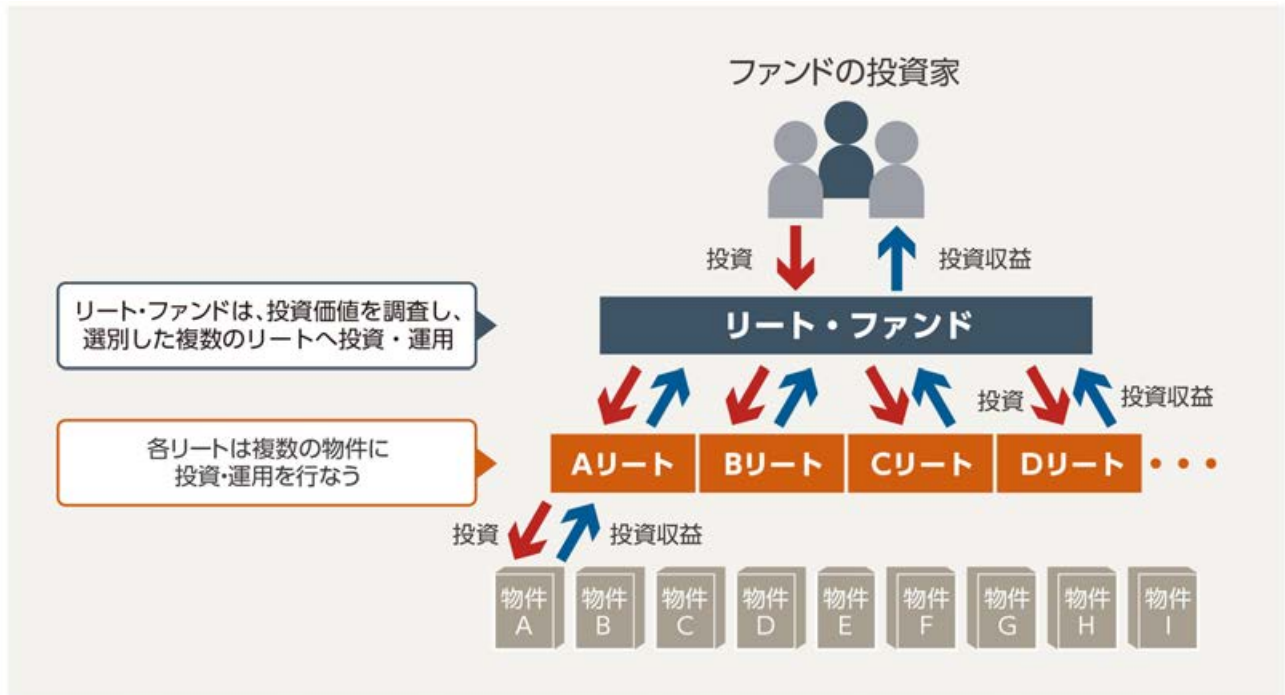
ファンドの投資家

投資

投資収益

リート・ファンドは、投資価値を調査し、選別した複数のリートへ投資・運用

リート・ファンド

投資

投資収益

各リートは複数の物件に投資・運用を行なう

Aリート

Bリート

Cリート

Dリート

・・・

投資

投資収益

物件 A

物件 B

物件 C

物件 D

物件 E

物件 F

物件 G

物件 H

物件 I